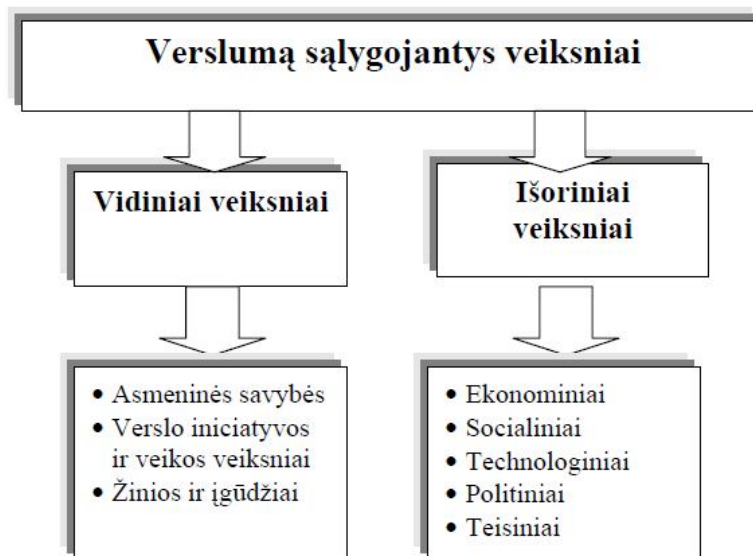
Verslumą sąlygojantys veiksniai

Vidiniai veiksniai

Išoriniai veiksniai

• Asmeninės savybės
• Verslo iniciatyvos ir veikos veiksniai
• Žinios ir įgūdžiai

• Ekonominiai
• Socialiniai
• Technologiniai
• Politiniai
• Teisiniai